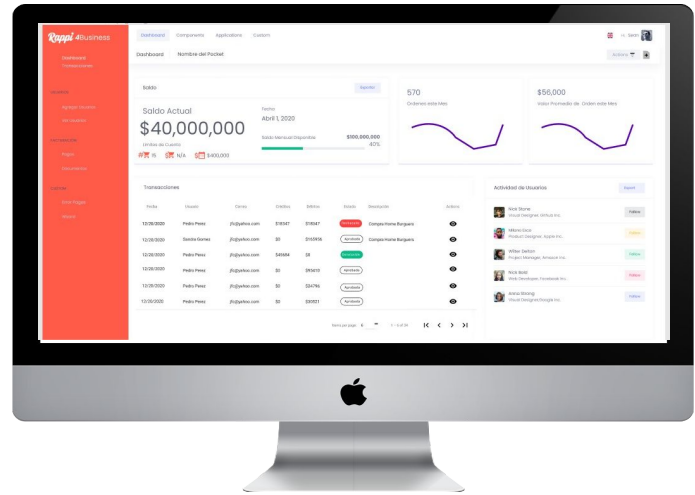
Rappi 4Business

Dashboard
Transacciones

Usuarios
Agregar usuarios
Ver usuarios

Facturación
Pagos
Documentos

Cuenta
Card Rappi
Salon

Dashboard Components Application Contacts

Hi, Salon

Dashboard Nombre del Pocket

Saldo

Saldo Actual
$40,000,000
Límites de Cuenta
15 N/A $400,000

Fecha
Abril 1, 2020

Saldo Mensual Disponible $100,000,000
40%

570
Ordenes este Mes

$56,000
Valor Promedio de Orden este Mes

Transacciones

| Fecha | Usuario | Correo | Créditos | Débitos | Estado | Descripción | Actions |
|---|---|---|---|---|---|---|---|
| 12/28/2020 | Pedro Perez | jfc@yahoo.com | $16547 | $16547 | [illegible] | Compra Home Burguers | |
| 12/28/2020 | Sandra Gomez | jfc@yahoo.com | $0 | $153456 | Aprobada | Compra Home Burguers | |
| 12/28/2020 | Pedro Perez | jfc@yahoo.com | $45664 | $0 | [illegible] | | |
| 12/28/2020 | Pedro Perez | jfc@yahoo.com | $0 | $95613 | Aprobada | | |
| 12/28/2020 | Pedro Perez | jfc@yahoo.com | $0 | $34796 | Aprobada | | |
| 12/28/2020 | Pedro Perez | jfc@yahoo.com | $0 | $30921 | Aprobada | | |

Items per page: 6 1 - 6 of 18

Actividad de Usuarios

Nick Stone
Visual Designer, Github Inc.

Milena Gala
Product Designer, Apple Inc.

Wiliam Seltum
Project Manager, Amazon Inc.

Nick Bold
Web Developer, Facebook Inc.

Anna Strong
Visual Designer, Google Inc.